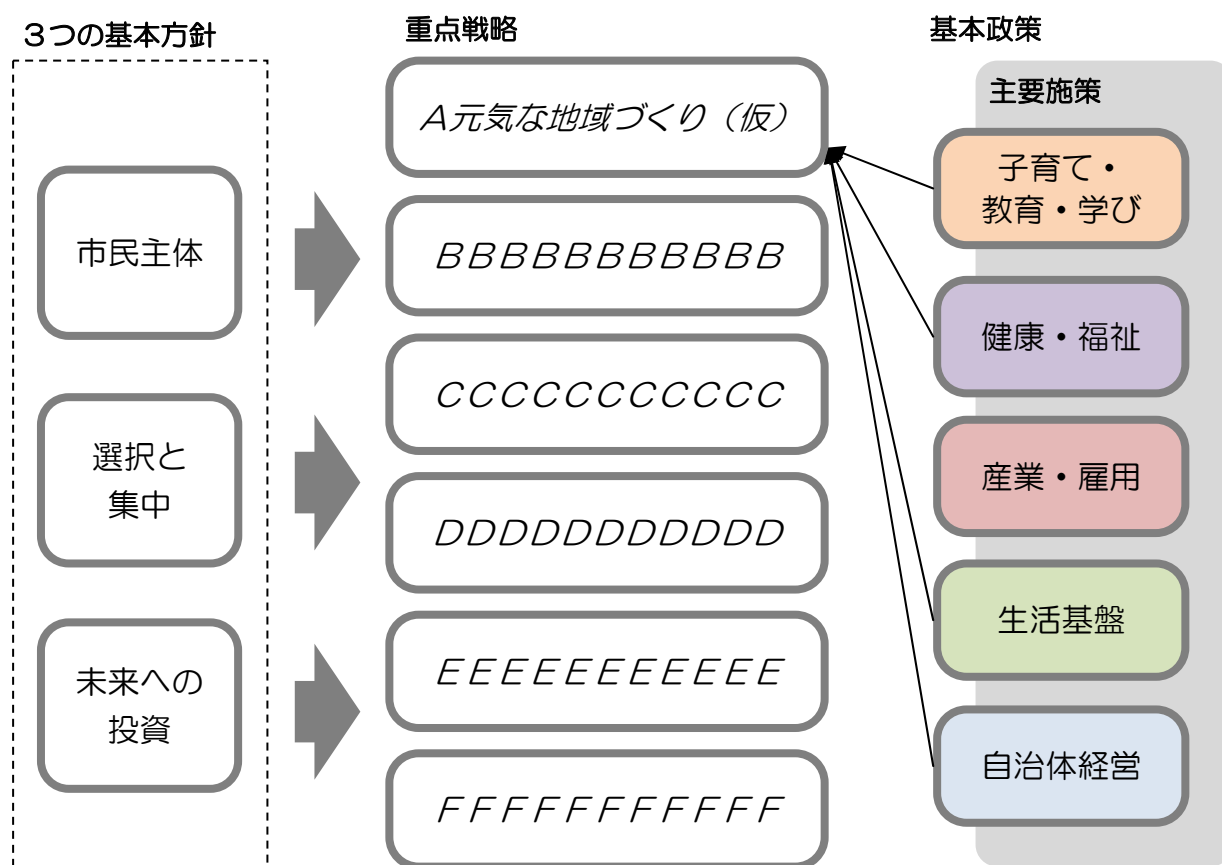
３つの基本方針

市民主体

選択と集中

未来への投資

重点戦略

A元気な地域づくり（仮）

BBBBBBBBBBB

CCCCCCCCCCC

DDDDDDDDDDD

EEEEEEEEEEE

FFFFFFFFFFF

基本政策

主要施策

子育て・教育・学び

健康・福祉

産業・雇用

生活基盤

自治体経営